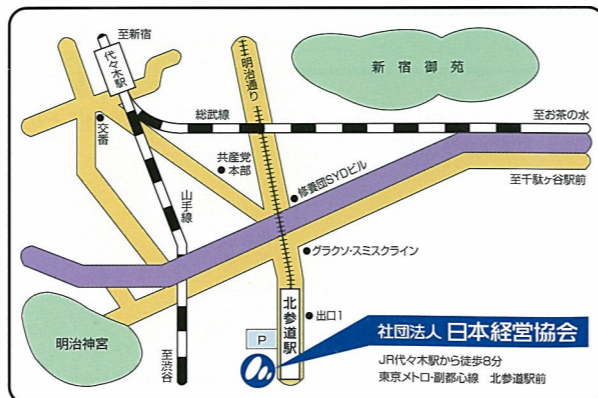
至新宿
代々木駅
明治通り
新宿御苑
総武線
至お茶の水
交番
共産党本部
修養団SYDビル
至千駄ヶ谷駅前
山手線
グラクソ・スミスクライン
北参道駅
出口1
P
明治神宮
至渋谷
社団法人 日本経営協会
JR代々木駅から徒歩8分
東京メトロ・副都心線 北参道駅前